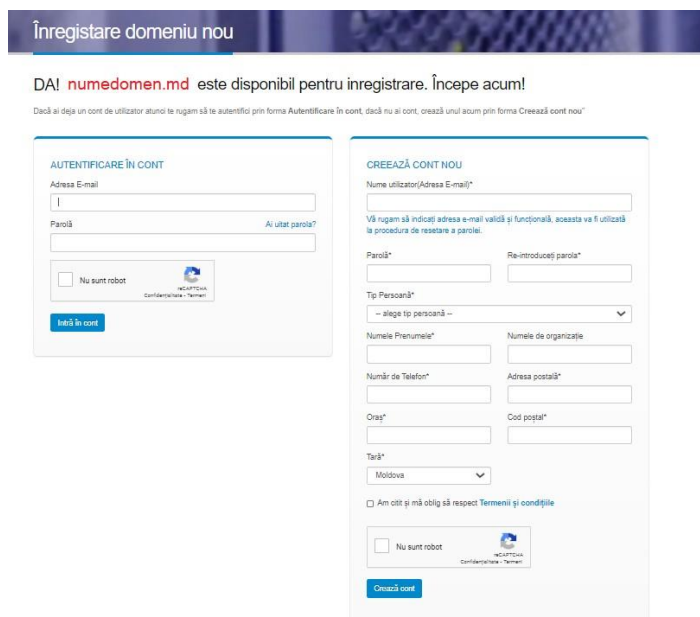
Înregistare domeniu nou

DA! numedomen.md este disponibil pentru inregistrare. Începe acum!

Dacă ai deja un cont de utilizator atunci te rugam să te autentifici prin forma Autentificare în cont, dacă nu ai cont, crează unul acum prin forma Creează cont nou"

AUTENTIFICARE ÎN CONT

Adresa E-mail

Parolă

Ai uitat parola?

Nu sunt robot

reCAPTCHA
Confidențialitate - Termeni

Intră în cont

CREEAZĂ CONT NOU

Nume utilizator(Adresa E-mail)*

Vă rugam să indicați adresa e-mail validă și funcțională, aceasta va fi utilizată la procedura de resetare a parolei.

Parolă*

Re-introduceți parola*

Tip Persoană*

-- alege tip persoană --

Numele Prenumele*

Numele de organizație

Număr de Telefon*

Adresa postală*

Oraș*

Cod poștal*

Țară*

Moldova

Am citit și mă oblig să respect Termenii și condițiile

Nu sunt robot

reCAPTCHA
Confidențialitate - Termeni

Crează cont